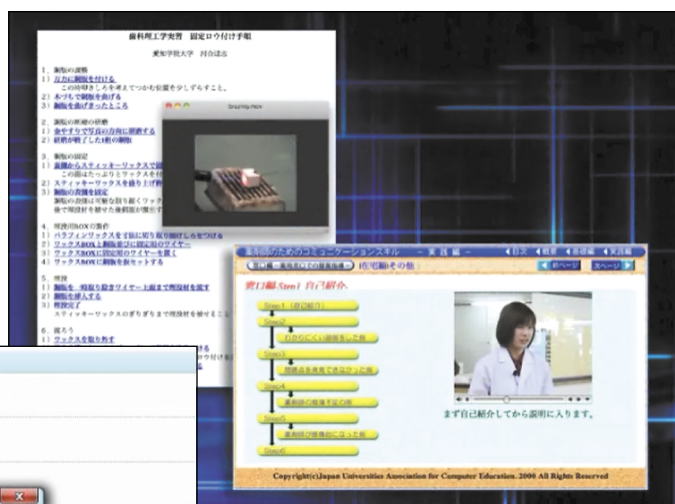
歯科理工学実習　固定ロウ付け手順

愛知学院大学　河合達志

1. 鋼板の屈曲
1) 方向に鋼板を付ける
この時時きしろを考えてつかむ位置を少しずらすこと。
2) ルーチで鋼板を曲げる
3) 鋼板を曲げ終ったところ

2. 鋼板の形成の研磨
1) 金やすりで写真の方向に研磨する
2) 研磨が終了した1枚の鋼板

3. 鋼板の固定
1) 裏側からスティッキーワックスで
2) スティッキーワックスを盛り上げ
3) 鋼板の位置を固定

4. 埋没材BOXの製作
1) パラフィンワックスを下固に切り取り曲げたものをつける
2) ワックスBOX上鋼板保持に固定用のワイヤー
3) ワックスBOXに固定用のワイヤーを置く
4) ワックスBOXに鋼板を取りセットする

5. 埋没
1) 鋼板を一時取り除きワイヤー上面まで埋没材を流す
2) 鋼板を挿入する
3) 埋没完了

6. 温ろう
1) ワックスを取り外す

Soldering.mov

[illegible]のためのコミュニケーションスキル　― 実践編 ―
目次　総括　基礎編　実践編
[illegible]　在宅編その他
前ページ　次ページ
窓口編 Step1 自己紹介
Step1（自己紹介）
Step2
Step3
Step4
Step5
Step6
まず自己紹介してから説明に入ります。
Copyright(c)Japan Universities Association for Computer Education. 2006 All Rights Reserved